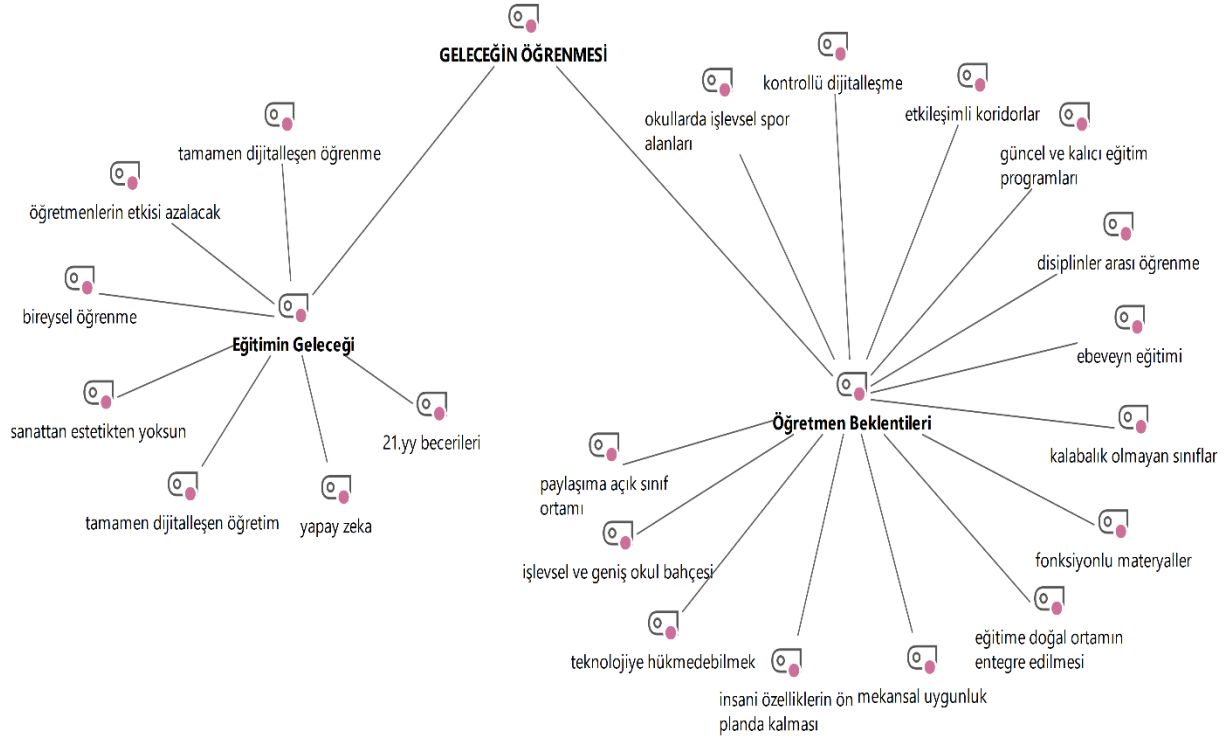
GELECEĞİN ÖĞRENMESİ

tamamen dijitalleşen öğrenme

öğretmenlerin etkisi azalacak

bireysel öğrenme

Eğitimin Geleceği

sanattan estetikten yoksun

21.yy becerileri

tamamen dijitalleşen öğretim

yapay zeka

kontrollü dijitalleşme

okullarda işlevsel spor alanları

etkileşimli koridorlar

güncel ve kalıcı eğitim programları

disiplinler arası öğrenme

ebeveyn eğitimi

Öğretmen Beklentileri

kalabalık olmayan sınıflar

paylaşıma açık sınıf ortamı

işlevsel ve geniş okul bahçesi

fonksiyonlu materyaller

eğitime doğal ortamın entegre edilmesi

teknolojiye hükmedebilmek

insani özelliklerin ön planda kalması

mekansal uygunluk